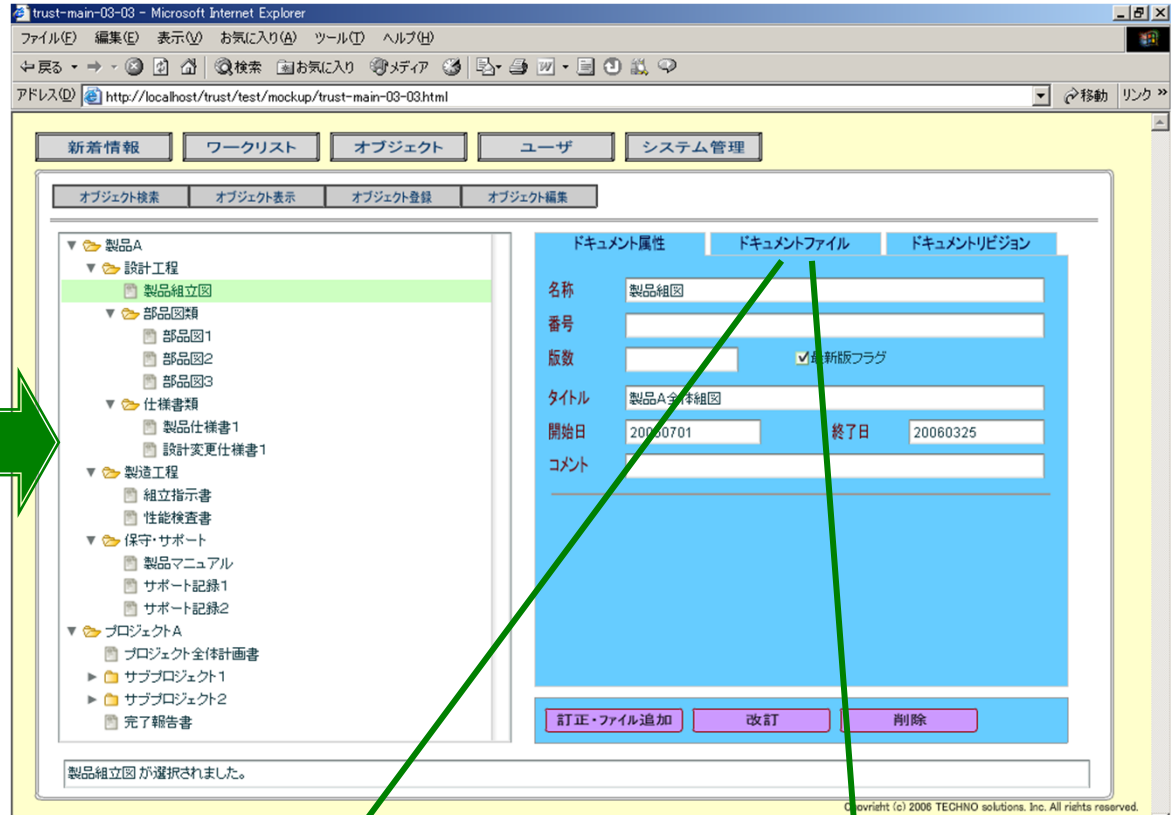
trust-main-03-03 - Microsoft Internet Explorer

ファイル(F) 編集(E) 表示(V) お気に入り(A) ツール(T) ヘルプ(H)

戻る 検索 お気に入り メディア

アドレス(D) http://localhost/trust/test/mockup/trust-main-03-03.html 移動 リンク »

新着情報 ワークリスト オブジェクト ユーザ システム管理

オブジェクト検索 オブジェクト表示 オブジェクト登録 オブジェクト編集

製品A
設計工程
製品組立図
部品図類
部品図1
部品図2
部品図3
仕様書類
製品仕様書1
設計変更仕様書1
製造工程
組立指示書
性能検査書
保守・サポート
製品マニュアル
サポート記録1
サポート記録2
プロジェクトA
プロジェクト全体計画書
サブプロジェクト1
サブプロジェクト2
完了報告書

ドキュメント属性 ドキュメントファイル ドキュメントリビジョン

名称 製品組図
番号
版数 最新版フラグ
タイトル 製品A全体組図
開始日 20060701 終了日 20060325
コメント

訂正・ファイル追加 改訂 削除

製品組立図 が選択されました。

Copyright (c) 2006 TECHNO solutions. Inc. All rights reserved.